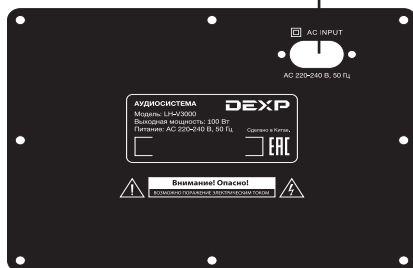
AC INPUT

AC 220-240 В, 50 Гц

АУДИОСИСТЕМА
Модель: LH-V3000
Выходная мощность: 100 Вт
Питание: АС 220-240 В, 50 Гц

DEXP

Сделано в Китае.

ЕАС

Внимание! Опасно!
ВОЗМОЖНО ПОРАЖЕНИЕ ЭЛЕКТРИЧЕСКИМ ТОКОМ